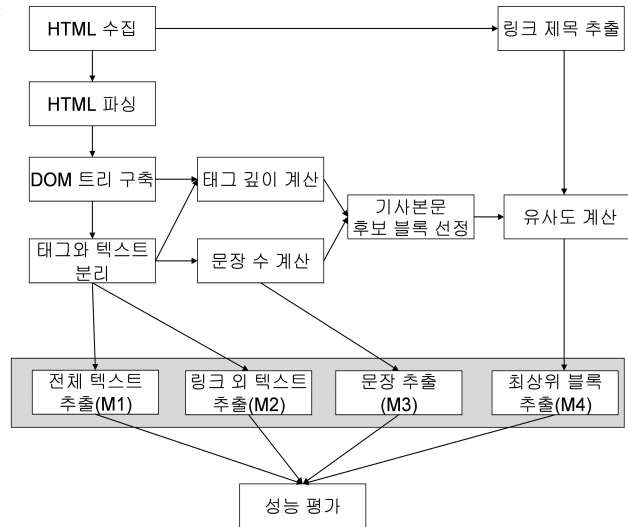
HTML 수집

링크 제목 추출

HTML 파싱

DOM 트리 구축

태그 깊이 계산

기사본문 후보 블록 선정

유사도 계산

태그와 텍스트 분리

문장 수 계산

전체 텍스트 추출(M1)

링크 외 텍스트 추출(M2)

문장 추출 (M3)

최상위 블록 추출(M4)

성능 평가